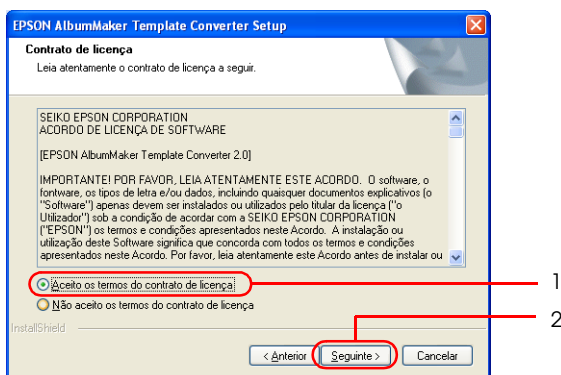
EPSON AlbumMaker Template Converter Setup

Contrato de licença

Leia atentamente o contrato de licença a seguir.

SEIKO EPSON CORPORATION
ACORDO DE LICENÇA DE SOFTWARE

[EPSON AlbumMaker Template Converter 2.0]

IMPORTANTE! POR FAVOR, LEIA ATENTAMENTE ESTE ACORDO. O software, o fontware, os tipos de letra e/ou dados, incluindo quaisquer documentos explicativos (o "Software") apenas devem ser instalados ou utilizados pelo titular da licença ("o Utilizador") sob a condição de acordar com a SEIKO EPSON CORPORATION ("EPSON") os termos e condições apresentados neste Acordo. A instalação ou utilização deste Software significa que concorda com todos os termos e condições apresentados neste Acordo. Por favor, leia atentamente este Acordo antes de instalar ou

Aceito os termos do contrato de licença

Não aceito os termos do contrato de licença

InstallShield

< Anterior

Seguinte >

Cancelar

1

2